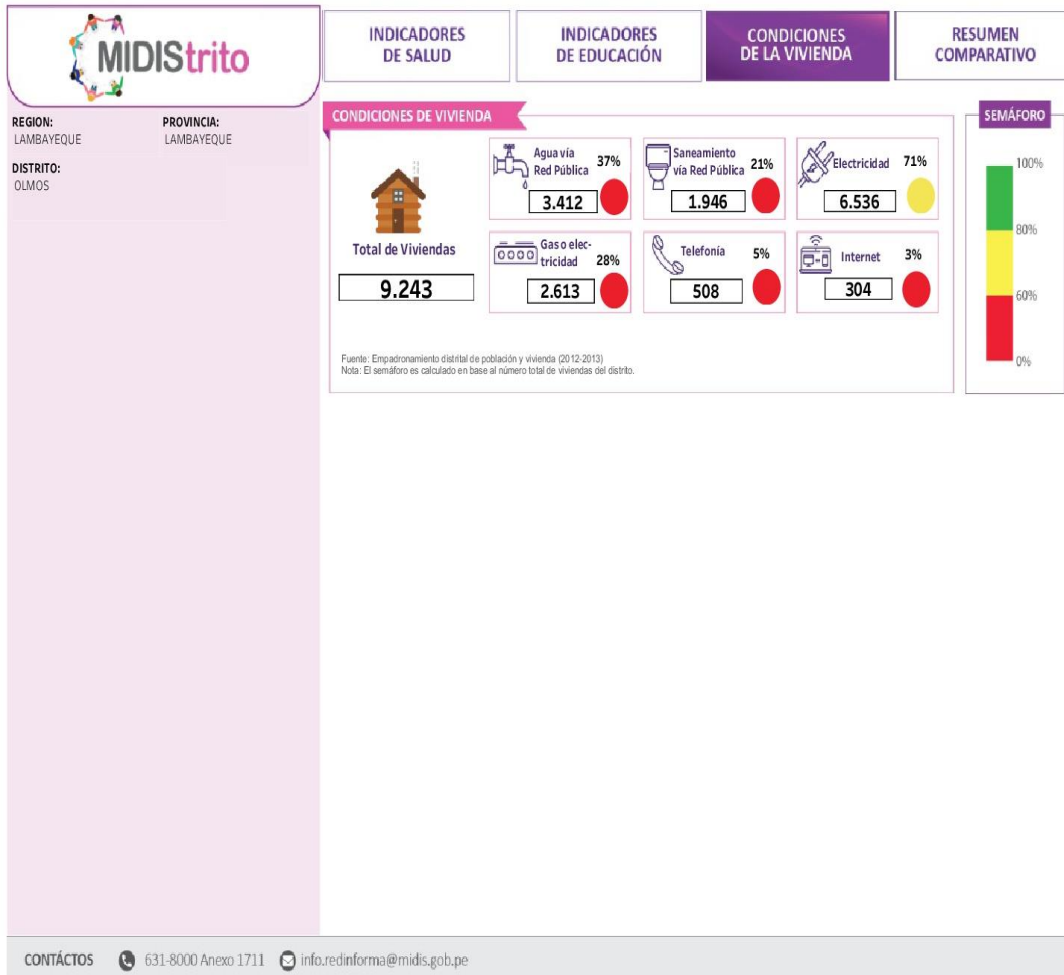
MIDIStrito

INDICADORES DE SALUD

INDICADORES DE EDUCACIÓN

CONDICIONES DE LA VIVIENDA

RESUMEN COMPARATIVO

REGION:
LAMBAYEQUE

PROVINCIA:
LAMBAYEQUE

DISTRITO:
OLMOS

CONDICIONES DE VIVIENDA

Total de Viviendas
9.243

Agua vía Red Pública 37%
3.412

Saneamiento vía Red Pública 21%
1.946

Electricidad 71%
6.536

Gas o electricidad 28%
2.613

Telefonía 5%
508

Internet 3%
304

Fuente: Empadronamiento distrital de población y vivienda (2012-2013)
Nota: El semáforo es calculado en base al número total de viviendas del distrito.

SEMÁFORO
100%
80%
60%
0%

CONTÁCTOS 631-8000 Anexo 1711 info.redinforma@midis.gob.pe